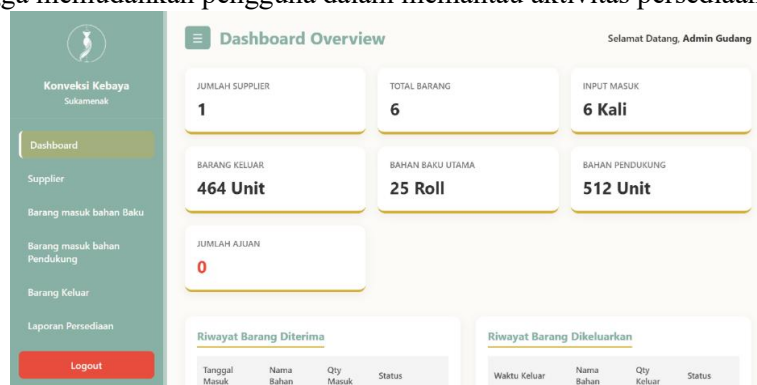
ga memudahkan pengguna dalam memantau aktivitas persediaan

Konveksi Kebaya
Sukamenak

Dashboard
Supplier
Barang masuk bahan Baku
Barang masuk bahan Pendukung
Barang Keluar
Laporan Persediaan
Logout

Dashboard Overview

Selamat Datang, Admin Gudang

JUMLAH SUPPLIER
1

TOTAL BARANG
6

INPUT MASUK
6 Kali

BARANG KELUAR
464 Unit

BAHAN BAKU UTAMA
25 Roll

BAHAN PENDUKUNG
512 Unit

JUMLAH AJUAN
0

Riwayat Barang Diterima

| Tanggal Masuk | Nama Bahan | Qty Masuk | Status |
|---|---|---|---|

Riwayat Barang Dikeluarkan

| Waktu Keluar | Nama Bahan | Qty Keluar | Status |
|---|---|---|---|